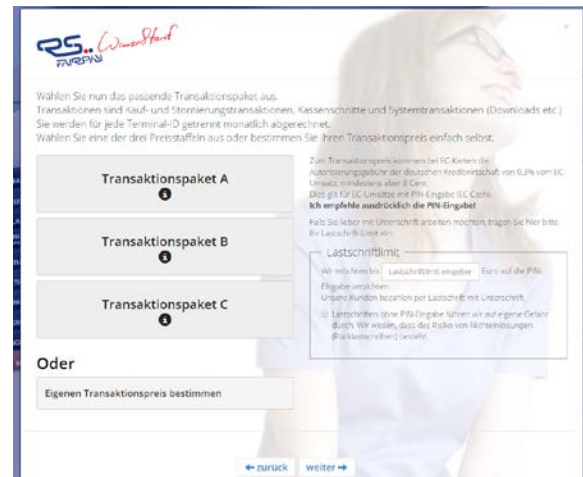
RS.. Wunschtarif
FAIRPAY

Wählen Sie nun das passende Transaktionspaket aus.
Transaktionen sind Kauf- und Stornierungstransaktionen, Kassenschnitte und Systemtransaktionen (Downloads etc.)
Sie werden für jede Terminal-ID getrennt monatlich abgerechnet.
Wählen Sie eine der drei Preisstaffeln aus oder bestimmen Sie Ihren Transaktionspreis einfach selbst.

Transaktionspaket A

Transaktionspaket B

Transaktionspaket C

Zum Transaktionspreis kommen bei EC-Karten die Autorisierungsgebühr der deutschen Kreditwirtschaft von 0,2% vom EC Umsatz mindestens aber 4 Cent.
Dies gilt für EC-Umsätze mit PIN-Eingabe (EC Cash).
Ich empfehle ausdrücklich die PIN-Eingabe!

Falls Sie lieber mit Unterschrift arbeiten möchten, tragen Sie hier bitte Ihr Lastschrift-Limit ein:

Lastschriftlimit

Wir möchten bis Lastschriftlimit eingeben Euro auf die PIN-Eingabe verzichten.
Unsere Kunden bezahlen per Lastschrift mit Unterschrift.

Lastschriften ohne PIN-Eingabe führen wir auf eigene Gefahr durch. Wir wissen, dass das Risiko von Nichteinlösungen (Rücklastschriften) besteht.

Oder

Eigenen Transaktionspreis bestimmen

← zurück weiter →